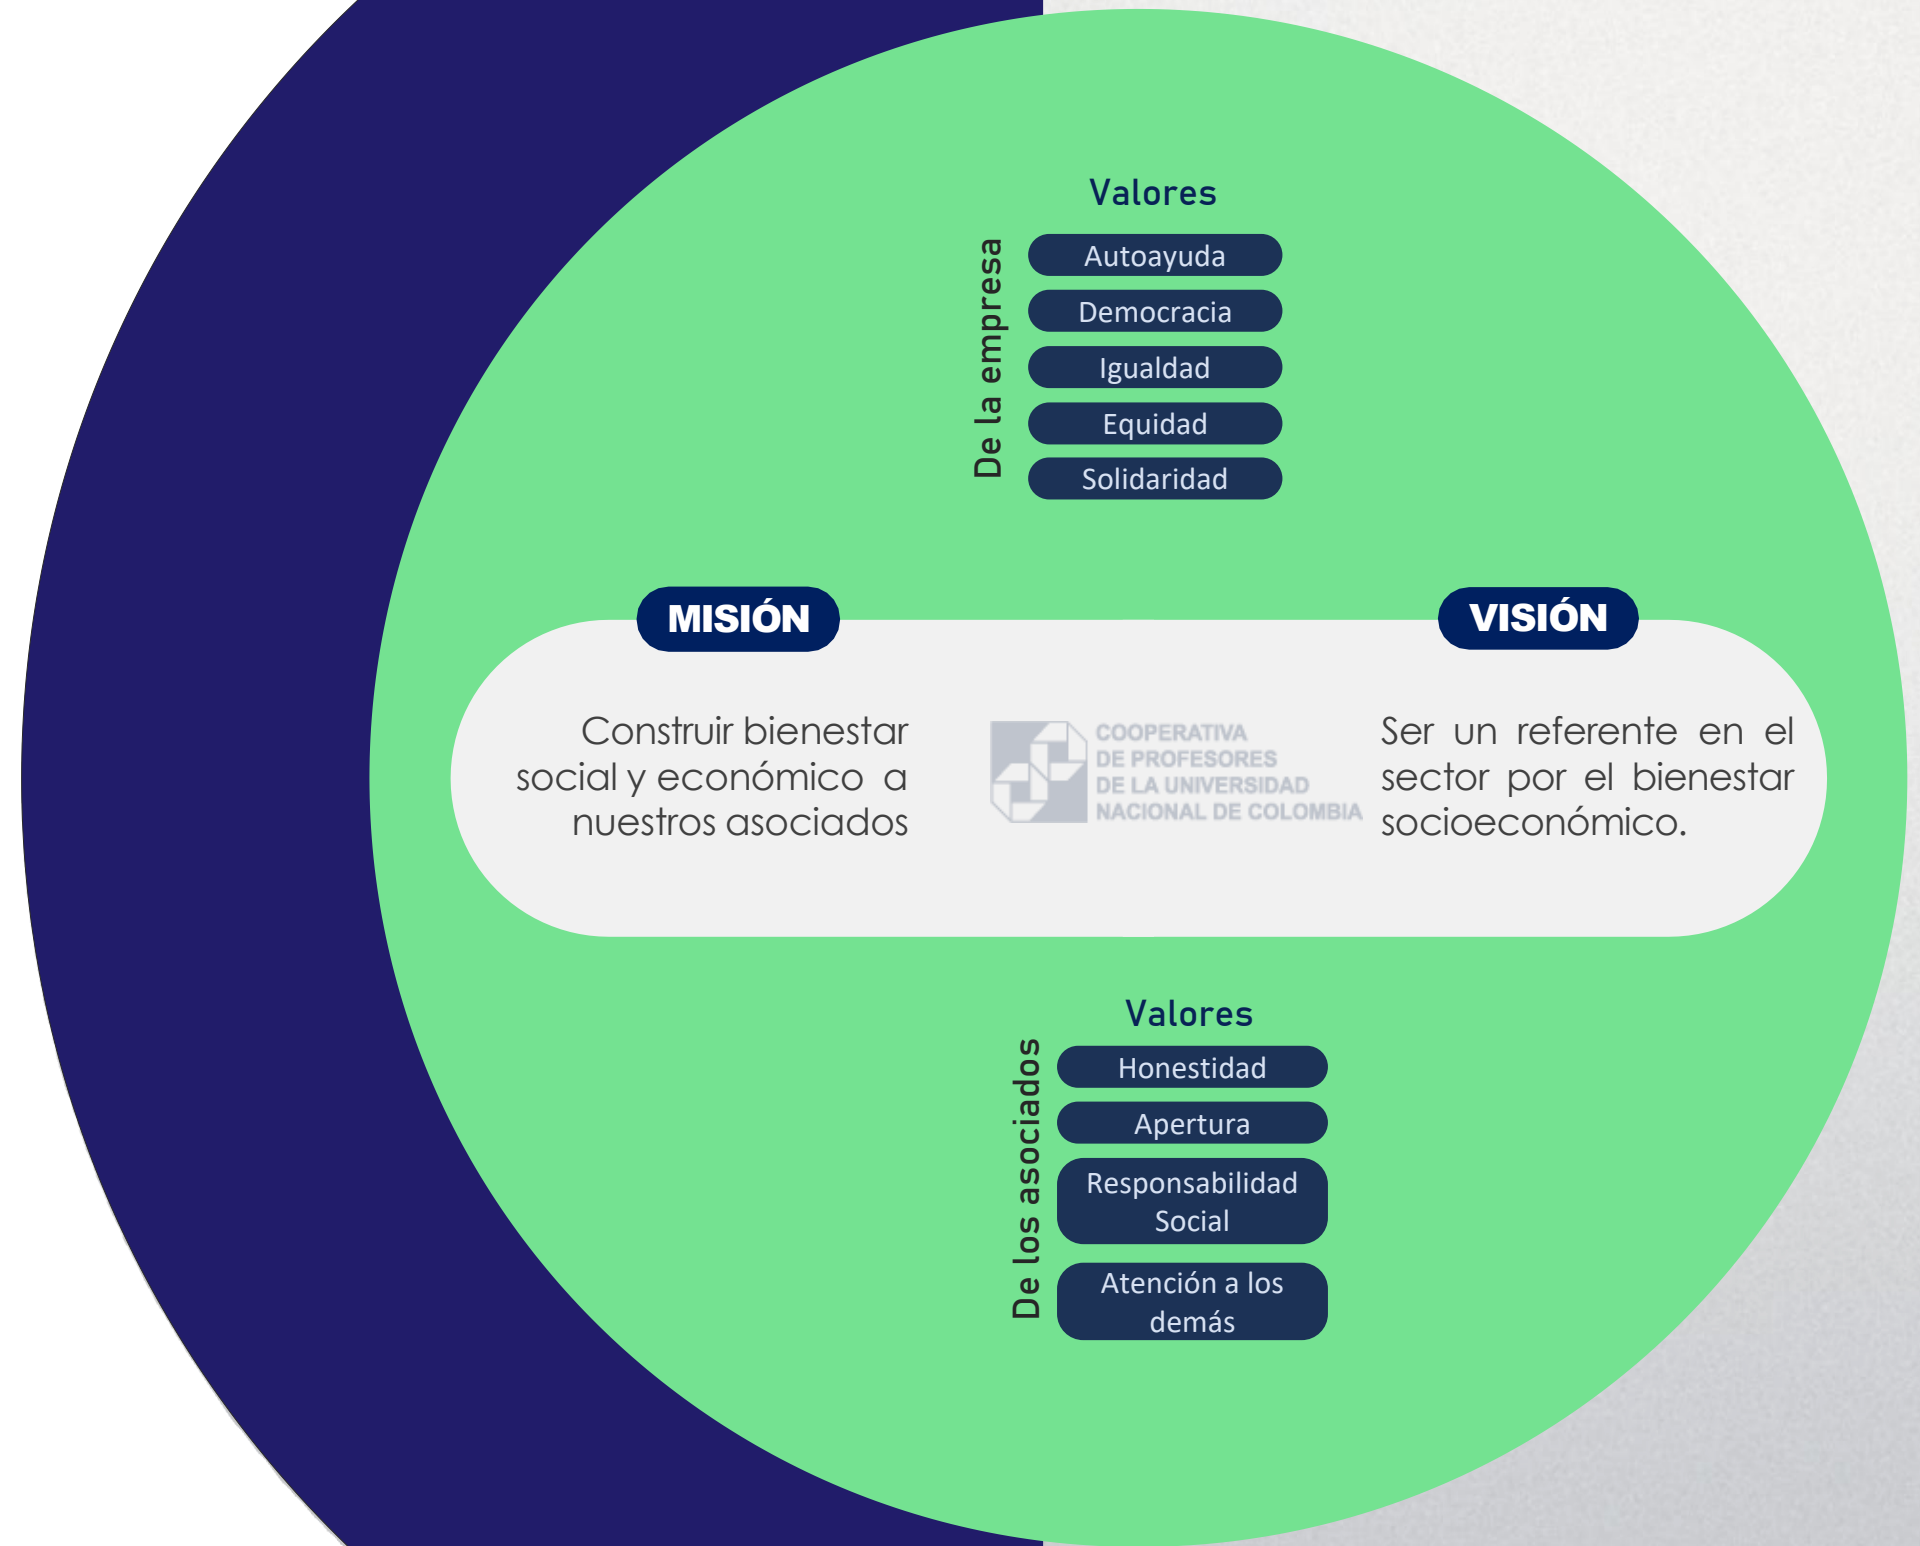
Valores

De la empresa

Autoayuda

Democracia

Igualdad

Equidad

Solidaridad

MISIÓN

Construir bienestar social y económico a nuestros asociados

COOPERATIVA DE PROFESORES DE LA UNIVERSIDAD NACIONAL DE COLOMBIA

VISIÓN

Ser un referente en el sector por el bienestar socioeconómico.

Valores

De los asociados

Honestidad

Apertura

Responsabilidad Social

Atención a los demás